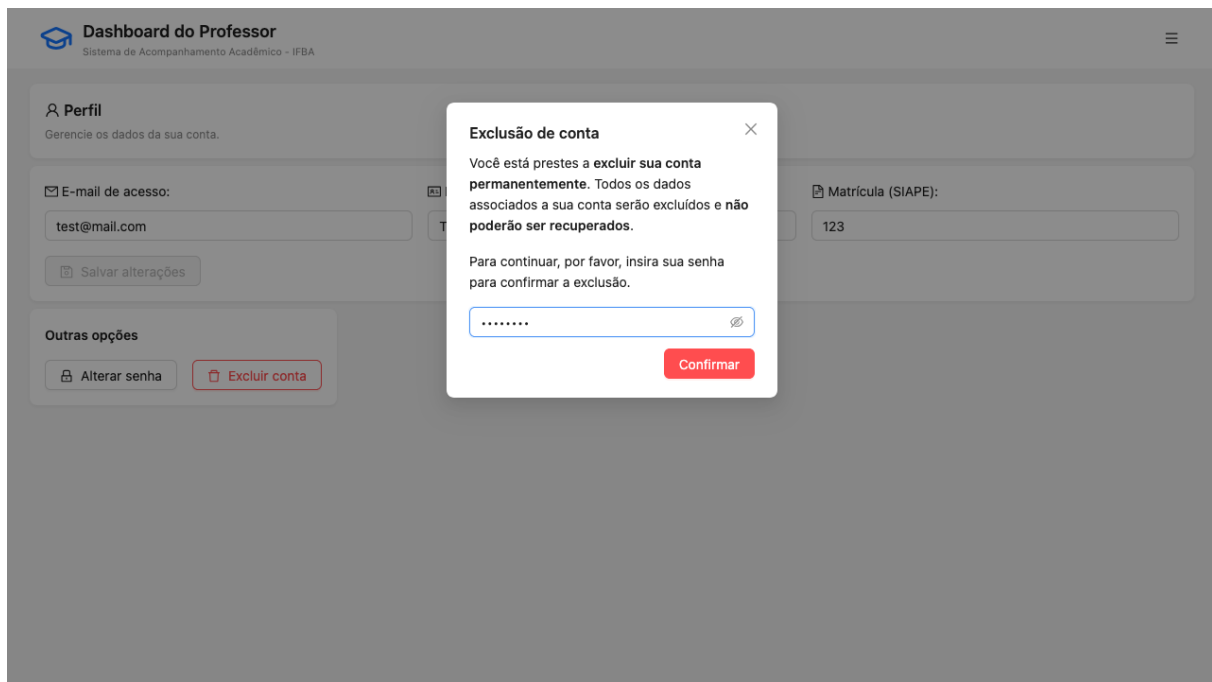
Dashboard do Professor
Sistema de Acompanhamento Acadêmico - IFBA

Perfil
Gerencie os dados da sua conta.

E-mail de acesso:
test@mail.com
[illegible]
T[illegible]
Matrícula (SIAPE):
123

Salvar alterações

Outras opções
Alterar senha
Excluir conta

Exclusão de conta
Você está prestes a **excluir sua conta permanentemente**. Todos os dados associados a sua conta serão excluídos e **não poderão ser recuperados**.

Para continuar, por favor, insira sua senha para confirmar a exclusão.

••••••••

Confirmar